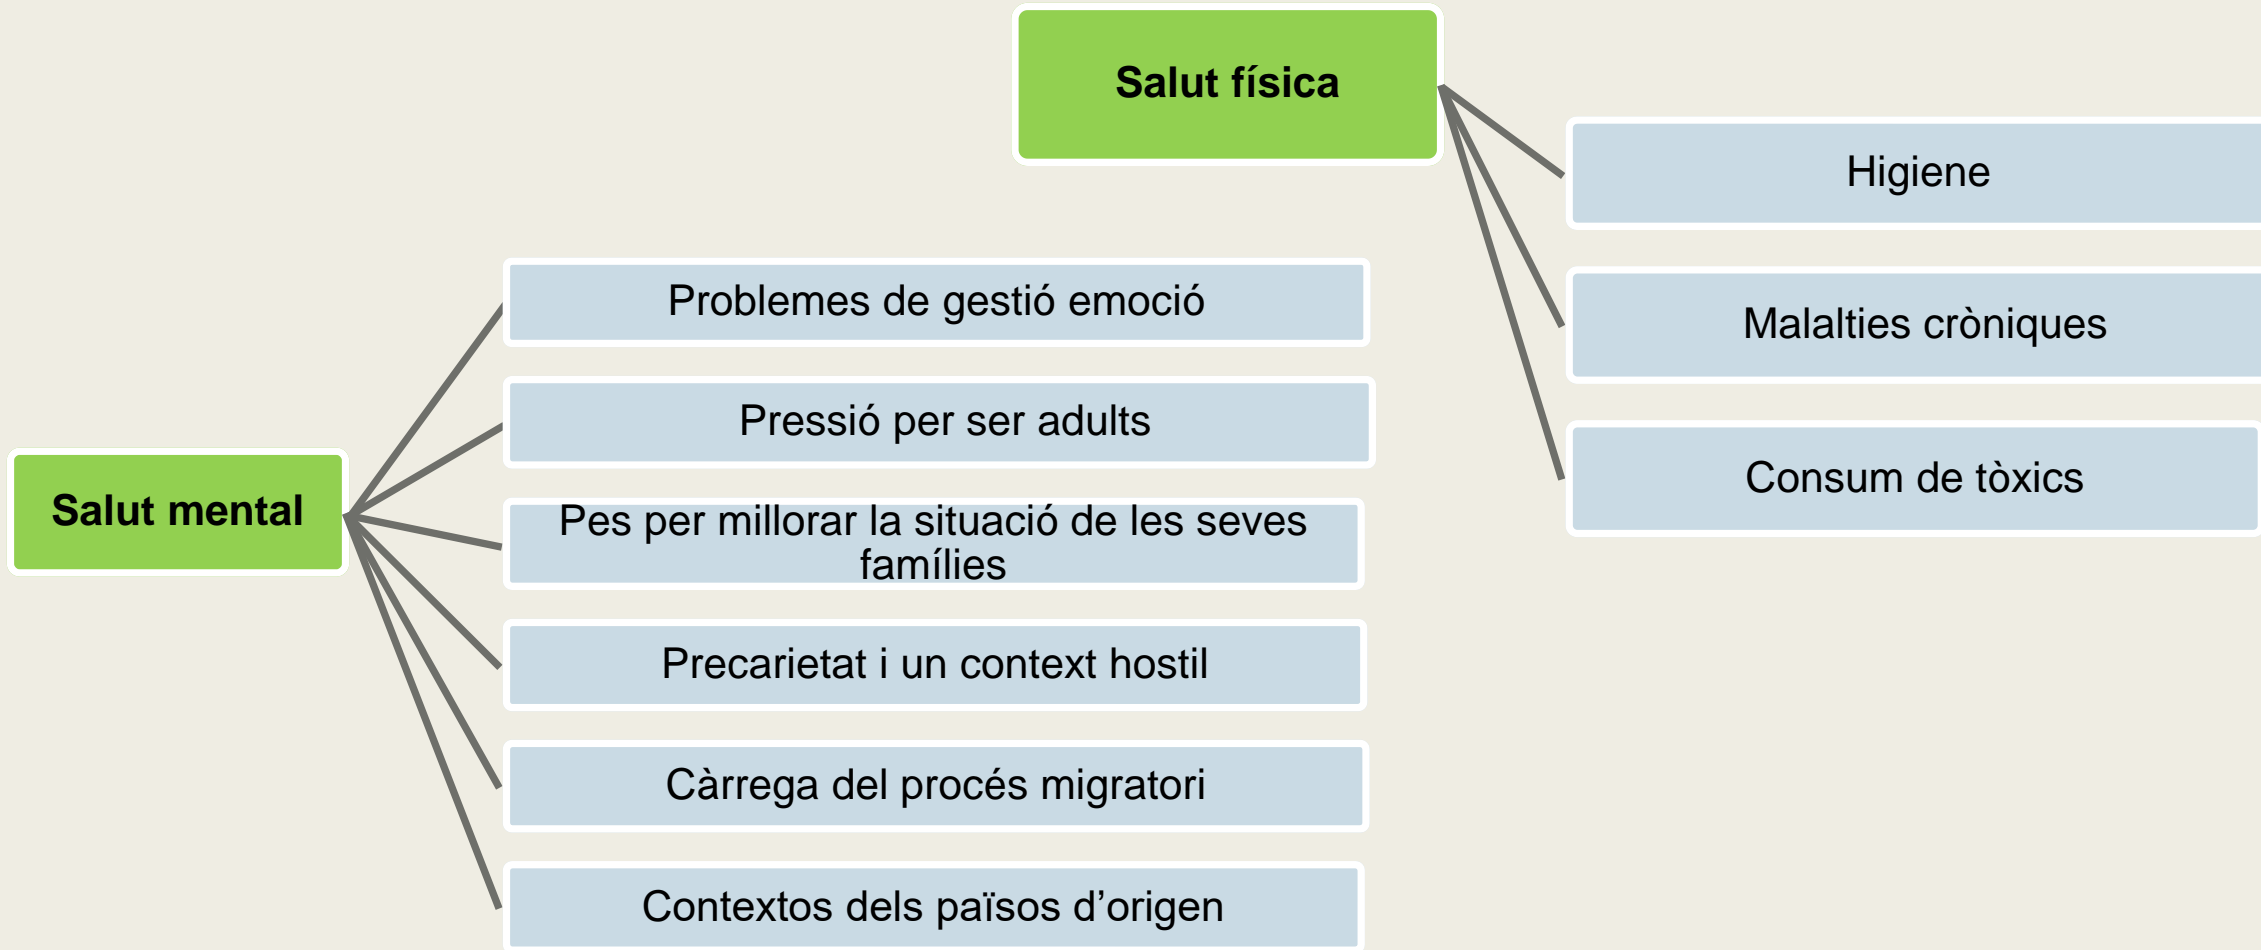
Salut física

Higiene

Malalties cròniques

Consum de tòxics

Salut mental

Problemes de gestió emoció

Pressió per ser adults

Pes per millorar la situació de les seves famílies

Precarietat i un context hostil

Càrrega del procés migratori

Contextos dels països d'origen